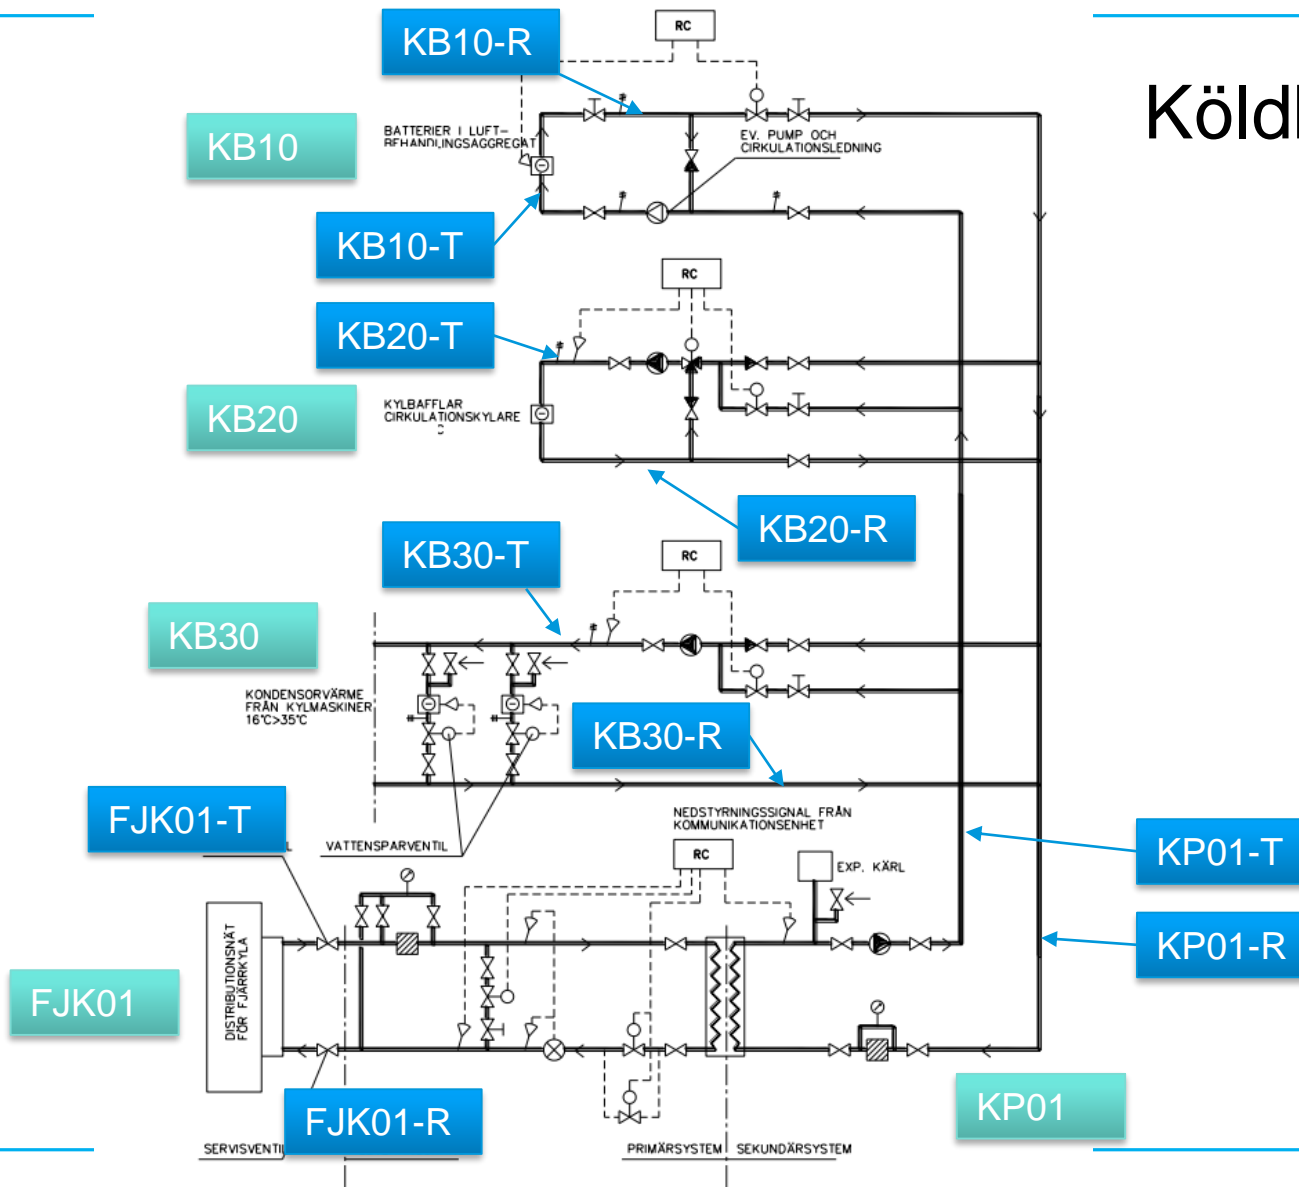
Köldl

KB10-R

RC

KB10

BATTERIER I LUFTBEHANDLINGSAGGREGAT

EV. PUMP OCH CIRKULATIONSLEDNING

KB10-T

RC

KB20-T

KB20

KYLBAFFLAR CIRKULATIONSKYLARE

KB20-R

KB30-T

RC

KB30

KONDENSORVÄRME FRÅN KYLMASKINER 16°C>35°C

KB30-R

FJK01-T

NEDSTYRNINGSSIGNAL FRÅN KOMMUNIKATIONSENHET

RC

VATTENSPARVENTIL

EXP. KÄRL

KP01-T

KP01-R

DISTRIBUTIONSNÄT FÖR FJÄRRKYLA

FJK01

FJK01-R

KP01

SERVISVENTI

PRIMÄRSYSTEM

SEKUNDÄRSYSTEM